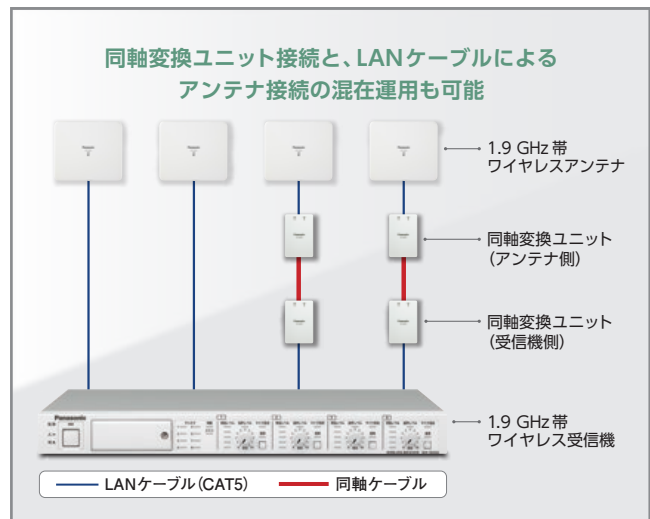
同軸変換ユニット接続と、LANケーブルによる
アンテナ接続の混在運用も可能

1.9 GHz帯
ワイヤレスアンテナ

同軸変換ユニット
(アンテナ側)

同軸変換ユニット
(受信機側)

Panasonic

1.9 GHz帯
ワイヤレス受信機

LANケーブル(CAT5)
同軸ケーブル